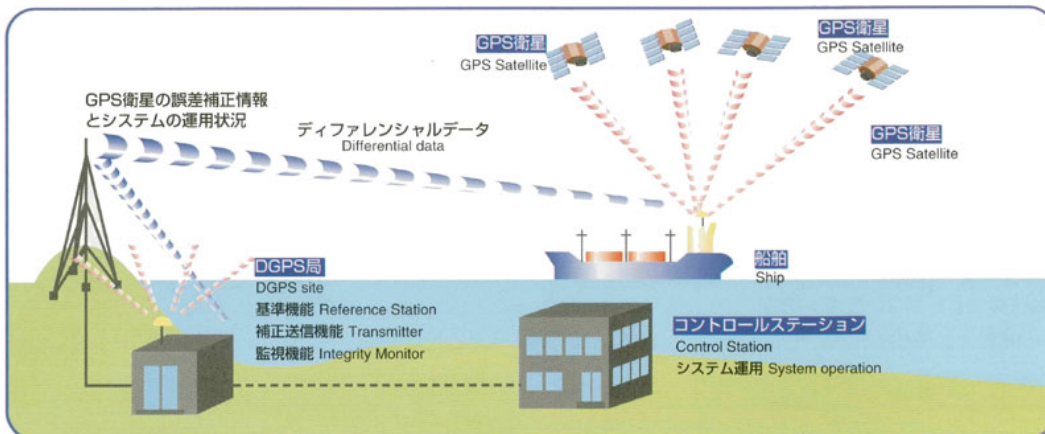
GPS衛星
GPS Satellite

GPS衛星
GPS Satellite

GPS衛星の誤差補正情報
とシステムの運用状況

ディファレンシャルデータ
Differential data

GPS衛星
GPS Satellite

船舶
Ship

DGPS局
DGPS site
基準機能 Reference Station
補正送信機能 Transmitter
監視機能 Integrity Monitor

コントロールステーション
Control Station
システム運用 System operation